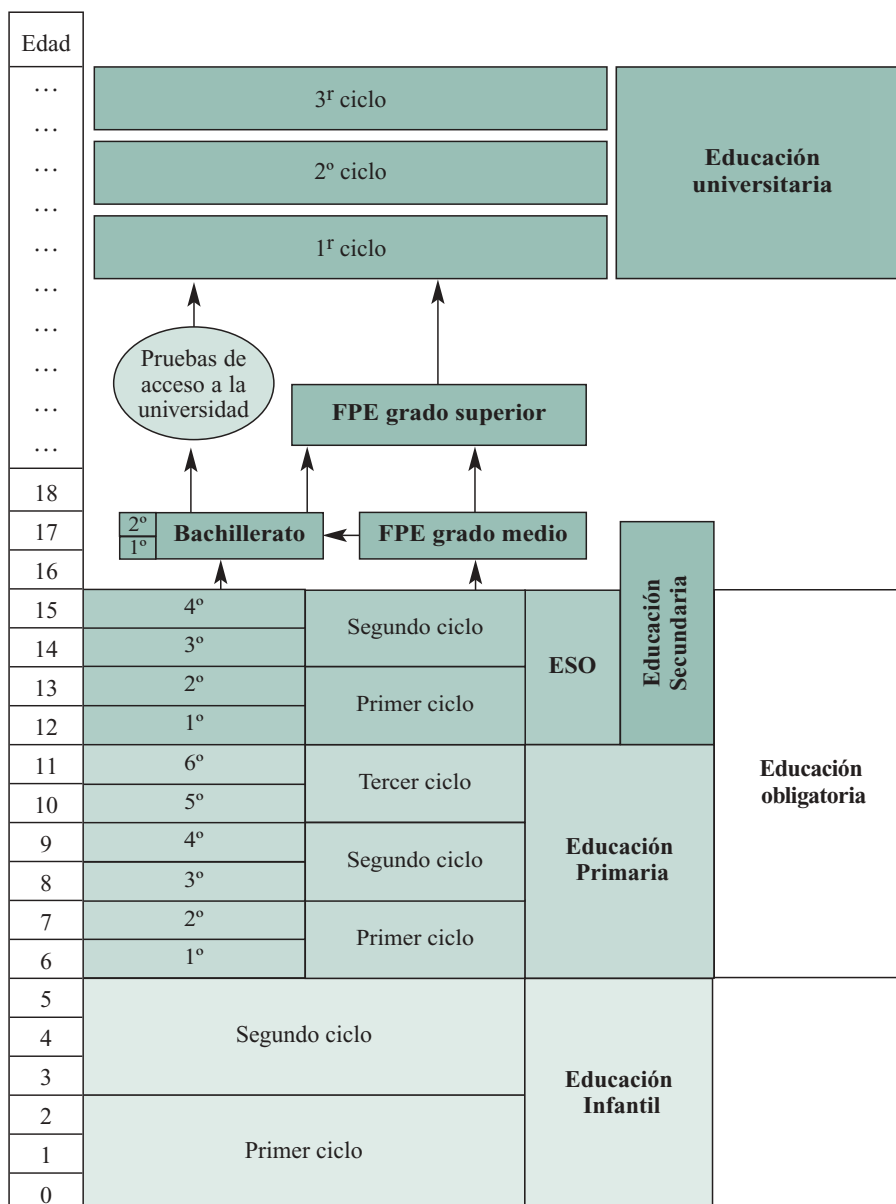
Edad
…
…
…
…
…
…
…
…
…
…
18
17
16
15
14
13
12
11
10
9
8
7
6
5
4
3
2
1
0

3$^{r}$ ciclo

2º ciclo

1$^{r}$ ciclo

Educación universitaria

Pruebas de acceso a la universidad

FPE grado superior

2º
1º
Bachillerato

FPE grado medio

4º
3º
2º
1º

Segundo ciclo

Primer ciclo

ESO

Educación Secundaria

6º
5º
4º
3º
2º
1º

Tercer ciclo

Segundo ciclo

Primer ciclo

Educación Primaria

Educación obligatoria

Segundo ciclo

Primer ciclo

Educación Infantil